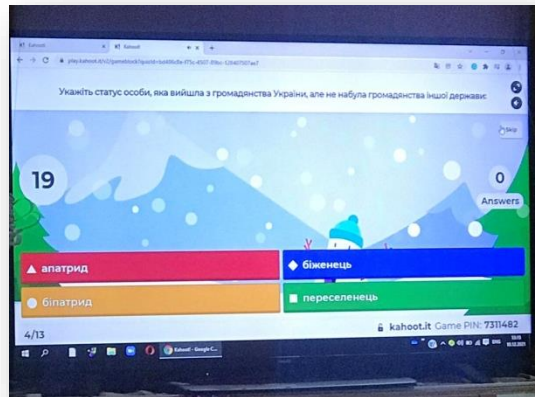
Kahoot
Kahoot

play.kahoot.it/v2/gameblock?quizId=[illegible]

Укажіть статус особи, яка вийшла з громадянства України, але не набула громадянства іншої держави:

Skip

19

0
Answers

апатрид
біженець
біпатрид
переселенець

4/13
kahoot.it Game PIN: 7311482

Kahoot! - Google C...